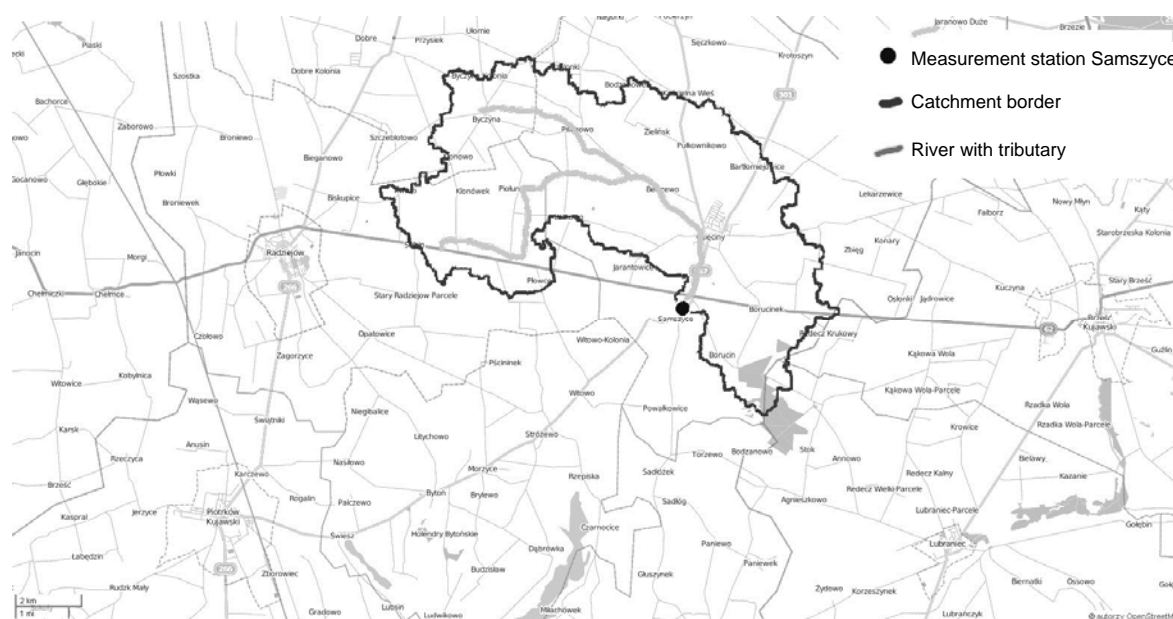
Measurement station Samszyce

Catchment border

River with tributary

Nagórki

Jaranowo Duże

Brzezie

Piaski

Dobre

Przysiek

Ułomie

Sęczkowo

Krotoszyn

Szostka

Dobre Kolonia

Byczyna Kolonia

Bodzanowo

Bachorce

Byczyna

Zieleń

Zaborowo

Broniewo

Szczeblotowo

Pilawowo

Pułkownikowo

Bieganowo

Zielińsk

Bartłomiejowice

Płowki

Głębokie

Biskupice

Klonówek

Piołuny

Bełszewo

Lekarzewice

Broniewek

Falborz

Nowy Młyn

Kąty

Starobrzeska Kolonia

Janocin

Morgi

Radziejów

Osięciny

Zbiegi

Konary

Chełmiczki

Chełmce

Jarantowice

Kuczyna

Stary Brześć

Płowce

Stary Radziejów Parcele

Samszyce

Borucinek

Osłonki

Jędrowice

Brześć Kujawski

Czołowo

Opatowice

Witowo-Kolonia

Rzeczek Krukowy

Witowice

Kobylnica

Zagorzyce

Piścininek

Borucin

Kąkowa Wola

Gużlin

Wąsewo

Witowo

Kąkowa Wola-Parcele

Świątniki

Niegibalice

Powałkowice

Rzadka Wola

Karsk

Anusin

Rzadka Wola-Parcele

Rzeczyca

Krowice

Łtychowo

Stróżewo

Torzewo

Bodzanowo

Stok

Annowo

Beławy

Nasiłowo

Morzyce

Sadłożek

Redecz Kalny

Brześć

Karczewo

Kazanie

Rogalin

Palczewo

Byton

Bryłewo

Rzepiska

Redecz Wielki-Parcele

Piotrków Kujawski

Sadłóg

Agnieszkowo

Kaspral

Jerzyce

Lubraniec-Parcele

Świesz

Holendry Bytońskie

Czarnocice

Łabędzin

Lubraniec

Gołębin

Dąbrówka

Paniewo

Budzisław

Paniewek

Głuszynek

Rudzk Mały

Zborowiec

Biernatki

Ossowo

Żydowo

Korzeszynek

2 km

1 mi

Gradowo

Lubsin

Ludwikowo

Mikołajówek

Lubrańczyk

© autorzy OpenStreetMap

303

266

62

267